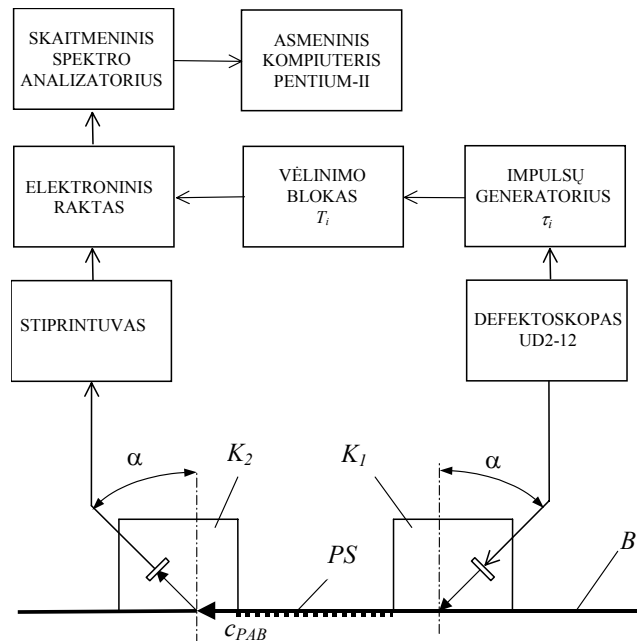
SKAITMENINIS SPEKTRO ANALIZATORIUS

ASMENINIS KOMPIUTERIS PENTIUM-II

ELEKTRONINIS RAKTAS

VĖLINIMO BLOKAS $T_i$

IMPULSŲ GENERATORIUS $\tau_i$

STIPRINTUVAS

DEFEKTOSKOPAS UD2-12

α

$K_2$

$K_1$

α

$PS$

$B$

$c_{PAB}$